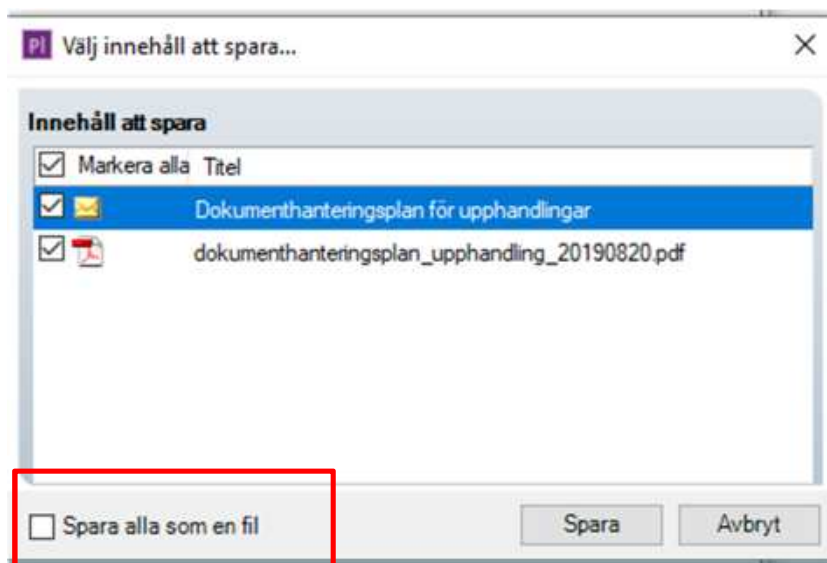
Pl Välj innehåll att spara...

×

Innehåll att spara

| Markera alla | Titel |
|---|---|
| | Dokumenthanteringsplan för upphandlingar |
| | dokumenthanteringsplan_upphandling_20190820.pdf |

Spara alla som en fil

Spara

Avbryt